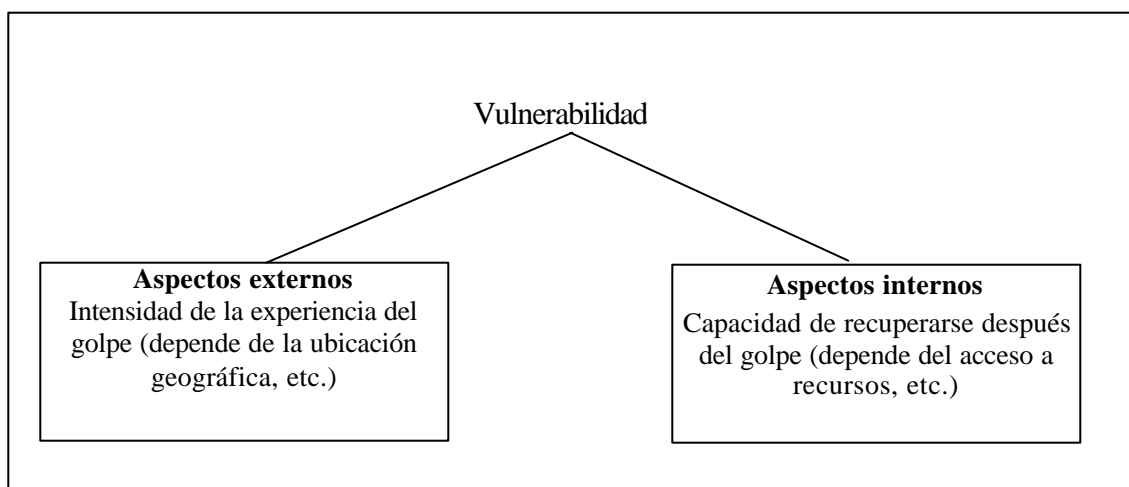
Vulnerabilidad

**Aspectos externos**
Intensidad de la experiencia del golpe (depende de la ubicación geográfica, etc.)

**Aspectos internos**
Capacidad de recuperarse después del golpe (depende del acceso a recursos, etc.)